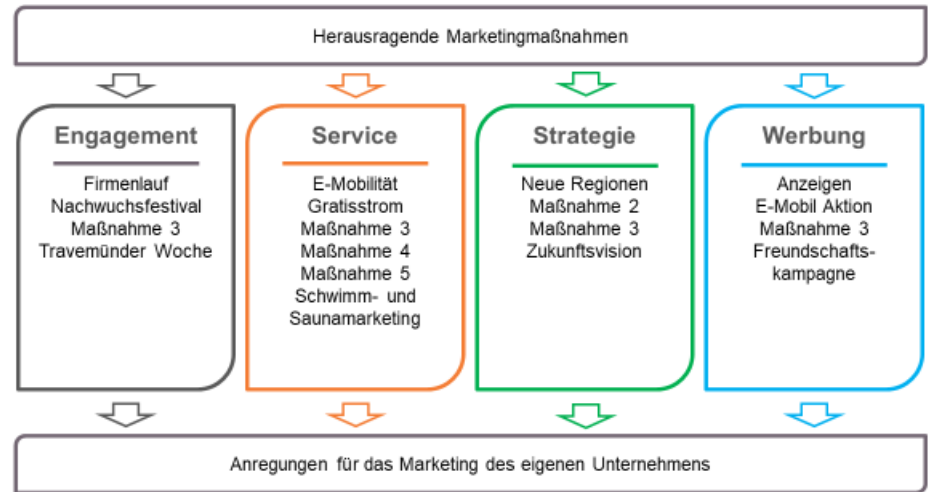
Herausragende Marketingmaßnahmen

Engagement

Firmenlauf
Nachwuchsfestival
Maßnahme 3
Travemünder Woche

Service

E-Mobilität
Gratisstrom
Maßnahme 3
Maßnahme 4
Maßnahme 5
Schwimm- und Saunamarketing

Strategie

Neue Regionen
Maßnahme 2
Maßnahme 3
Zukunftsvision

Werbung

Anzeigen
E-Mobil Aktion
Maßnahme 3
Freundschaftskampagne

Anregungen für das Marketing des eigenen Unternehmens